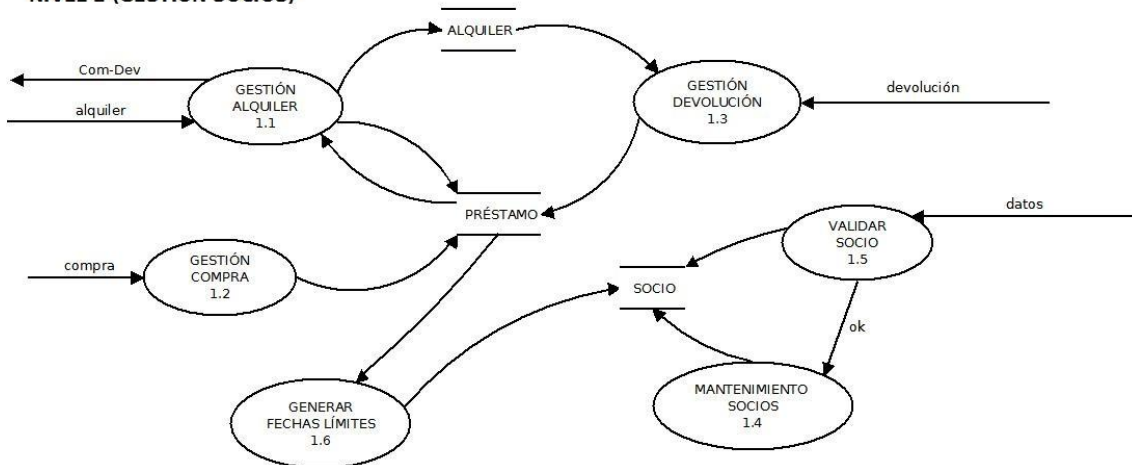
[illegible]

ALQUILER

Com-Dev

alquiler

GESTIÓN
ALQUILER
1.1

GESTIÓN
DEVOLUCIÓN
1.3

devolución

PRÉSTAMO

datos

VALIDAR
SOCIO
1.5

compra

GESTIÓN
COMPRA
1.2

SOCIO

ok

MANTENIMIENTO
SOCIOS
1.4

GENERAR
FECHAS LÍMITES
1.6